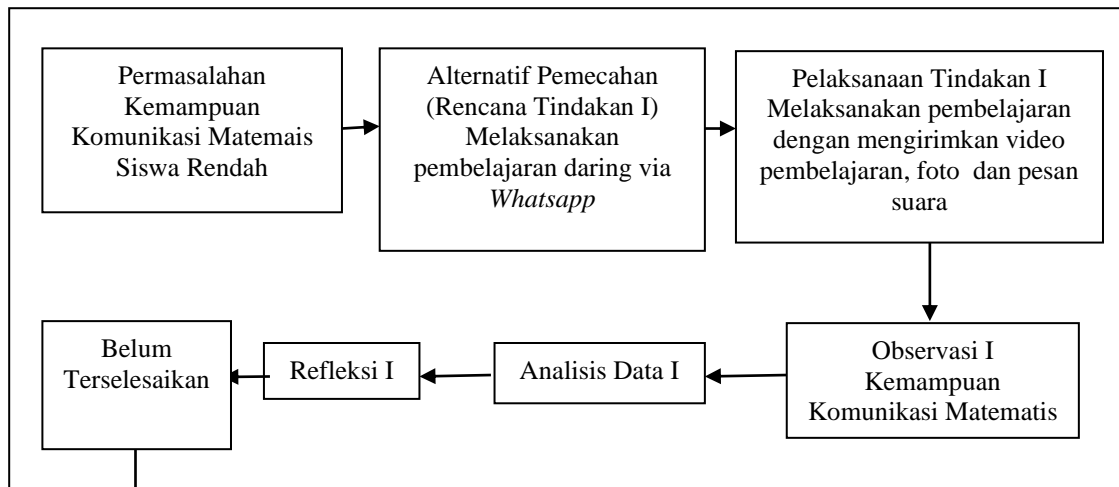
Permasalahan Kemampuan Komunikasi Matemais Siswa Rendah

Alternatif Pemecahan (Rencana Tindakan I) Melaksanakan pembelajaran daring via *Whatsapp*

Pelaksanaan Tindakan I Melaksanakan pembelajaran dengan mengirimkan video pembelajaran, foto dan pesan suara

Observasi I Kemampuan Komunikasi Matematis

Analisis Data I

Refleksi I

Belum Terselesaikan